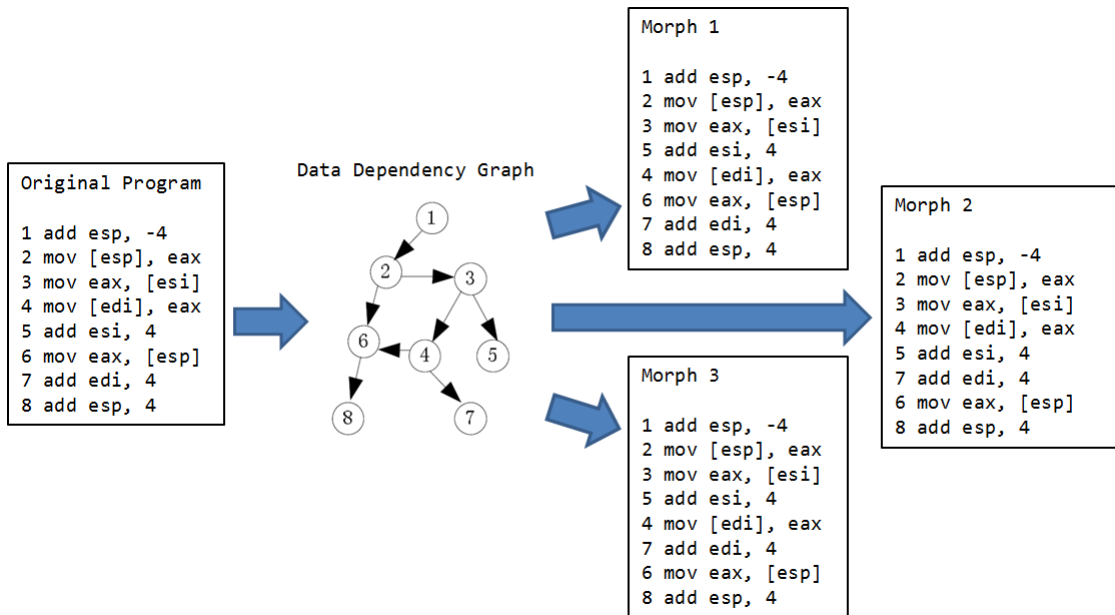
Original Program

1 add esp, -4
2 mov [esp], eax
3 mov eax, [esi]
4 mov [edi], eax
5 add esi, 4
6 mov eax, [esp]
7 add edi, 4
8 add esp, 4

Data Dependency Graph

1
2
3
6
4
5
8
7

Morph 1

1 add esp, -4
2 mov [esp], eax
3 mov eax, [esi]
5 add esi, 4
4 mov [edi], eax
6 mov eax, [esp]
7 add edi, 4
8 add esp, 4

Morph 2

1 add esp, -4
2 mov [esp], eax
3 mov eax, [esi]
4 mov [edi], eax
5 add esi, 4
7 add edi, 4
6 mov eax, [esp]
8 add esp, 4

Morph 3

1 add esp, -4
2 mov [esp], eax
3 mov eax, [esi]
5 add esi, 4
4 mov [edi], eax
7 add edi, 4
6 mov eax, [esp]
8 add esp, 4